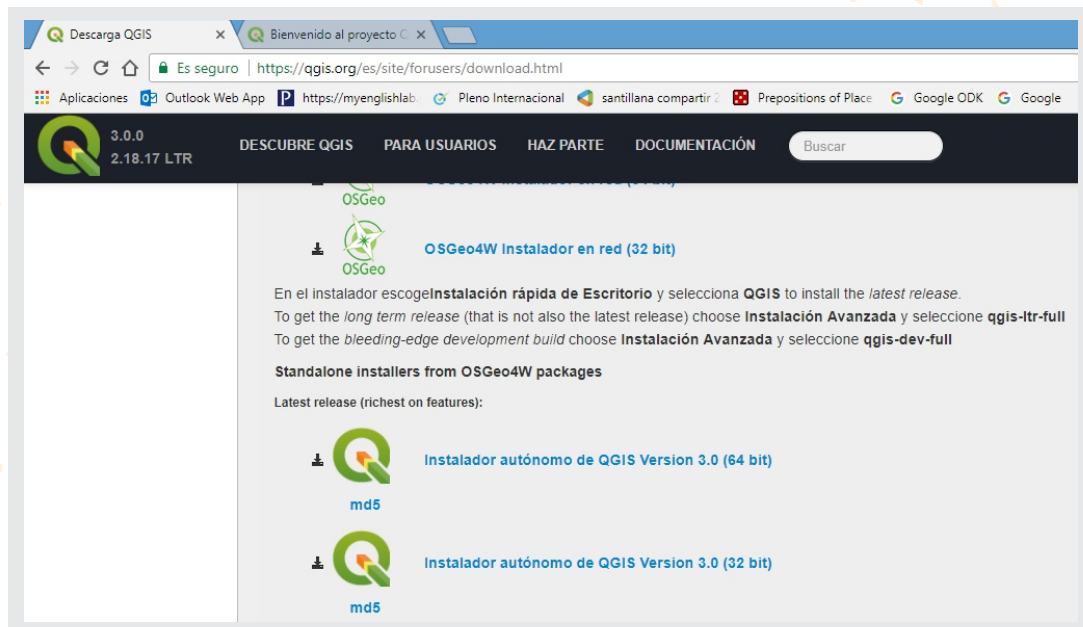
Descarga QGIS ×
Bienvenido al proyecto ×

Es seguro | https://qgis.org/es/site/forusers/download.html

Aplicaciones Outlook Web App https://myenglishlab. Pleno Internacional santillana compartir Prepositions of Place Google ODK Google

3.0.0
2.18.17 LTR

DESCUBRE QGIS PARA USUARIOS HAZ PARTE DOCUMENTACIÓN Buscar

OSGeo

OSGeo4W Instalador en red (32 bit)
OSGeo

En el instalador escogeInstalación rápida de Escritorio y selecciona QGIS to install the latest release.
To get the long term release (that is not also the latest release) choose Instalación Avanzada y seleccione qgis-ltr-full
To get the bleeding-edge development build choose Instalación Avanzada y seleccione qgis-dev-full

Standalone installers from OSGeo4W packages

Latest release (richest on features):

Instalador autónomo de QGIS Version 3.0 (64 bit)
md5

Instalador autónomo de QGIS Version 3.0 (32 bit)
md5